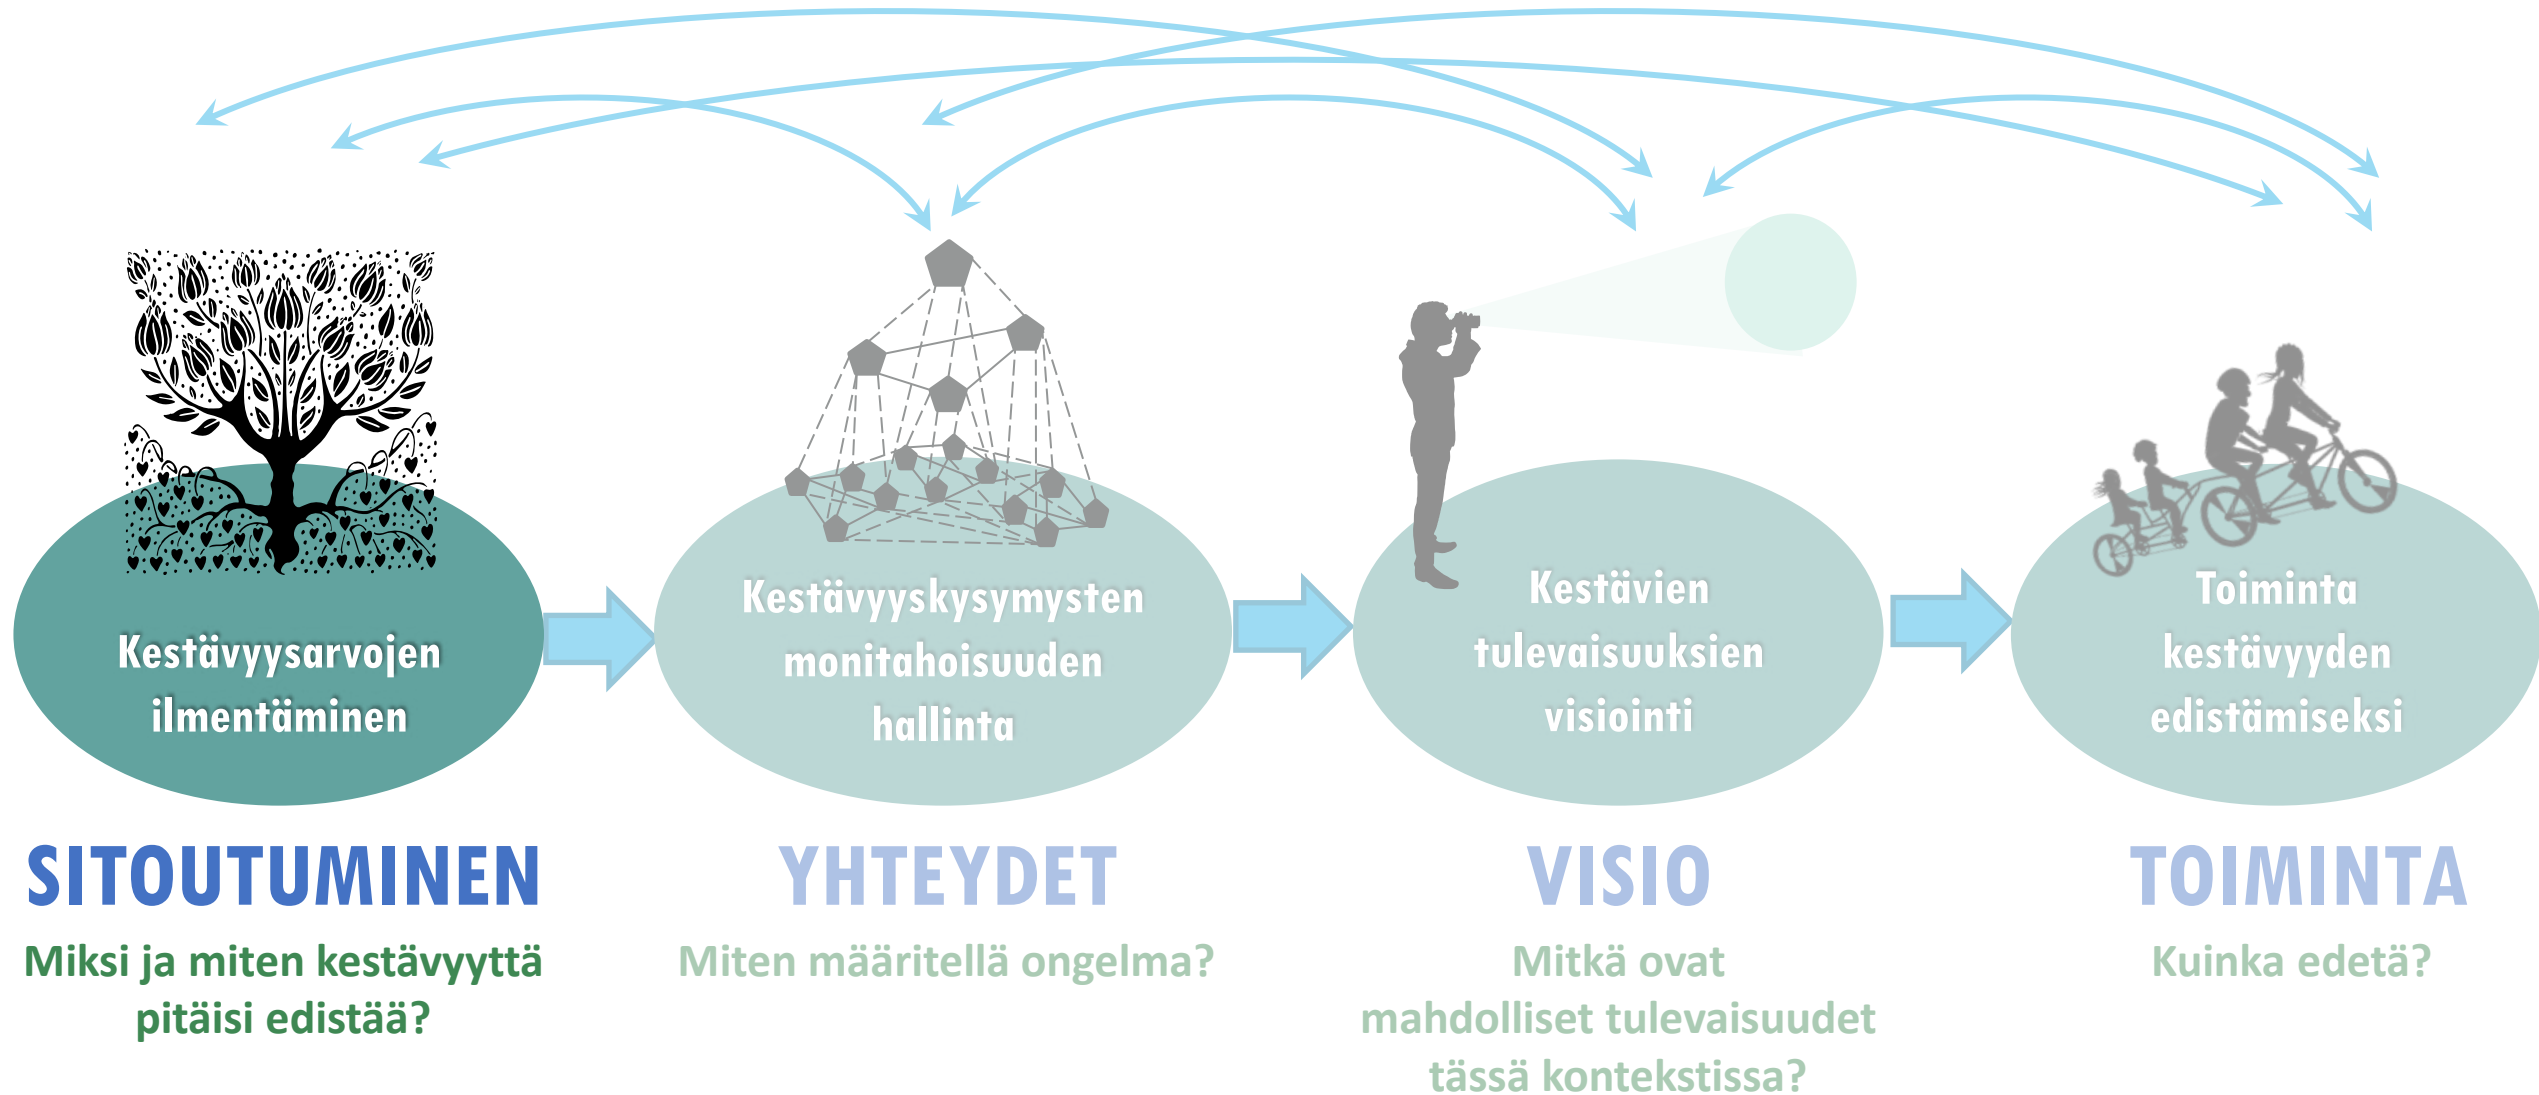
Kestävyysarvojen ilmentäminen

Kestävyyskysymysten monitahoisuuden hallinta

Kestävien tulevaisuuksien visiointi

Toiminta kestävyyden edistämiseksi

SITOUTUMINEN

Miksi ja miten kestävyyttä pitäisi edistää?

YHTEYDET

Miten määritellä ongelma?

VISIO

Mitkä ovat mahdolliset tulevaisuudet tässä kontekstissa?

TOIMINTA

Kuinka edetä?